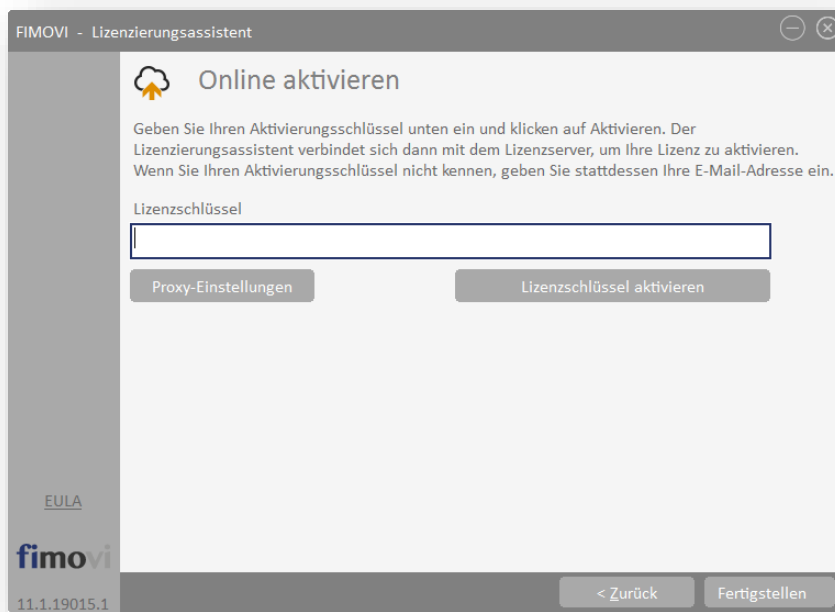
FIMOVI - Lizenzierungsassistent

Online aktivieren

Geben Sie Ihren Aktivierungsschlüssel unten ein und klicken auf Aktivieren. Der Lizenzierungsassistent verbindet sich dann mit dem Lizenzserver, um Ihre Lizenz zu aktivieren. Wenn Sie Ihren Aktivierungsschlüssel nicht kennen, geben Sie stattdessen Ihre E-Mail-Adresse ein.

Lizenzschlüssel

Proxy-Einstellungen

Lizenzschlüssel aktivieren

EULA

fimovi

11.1.19015.1

< Zurück

Fertigstellen